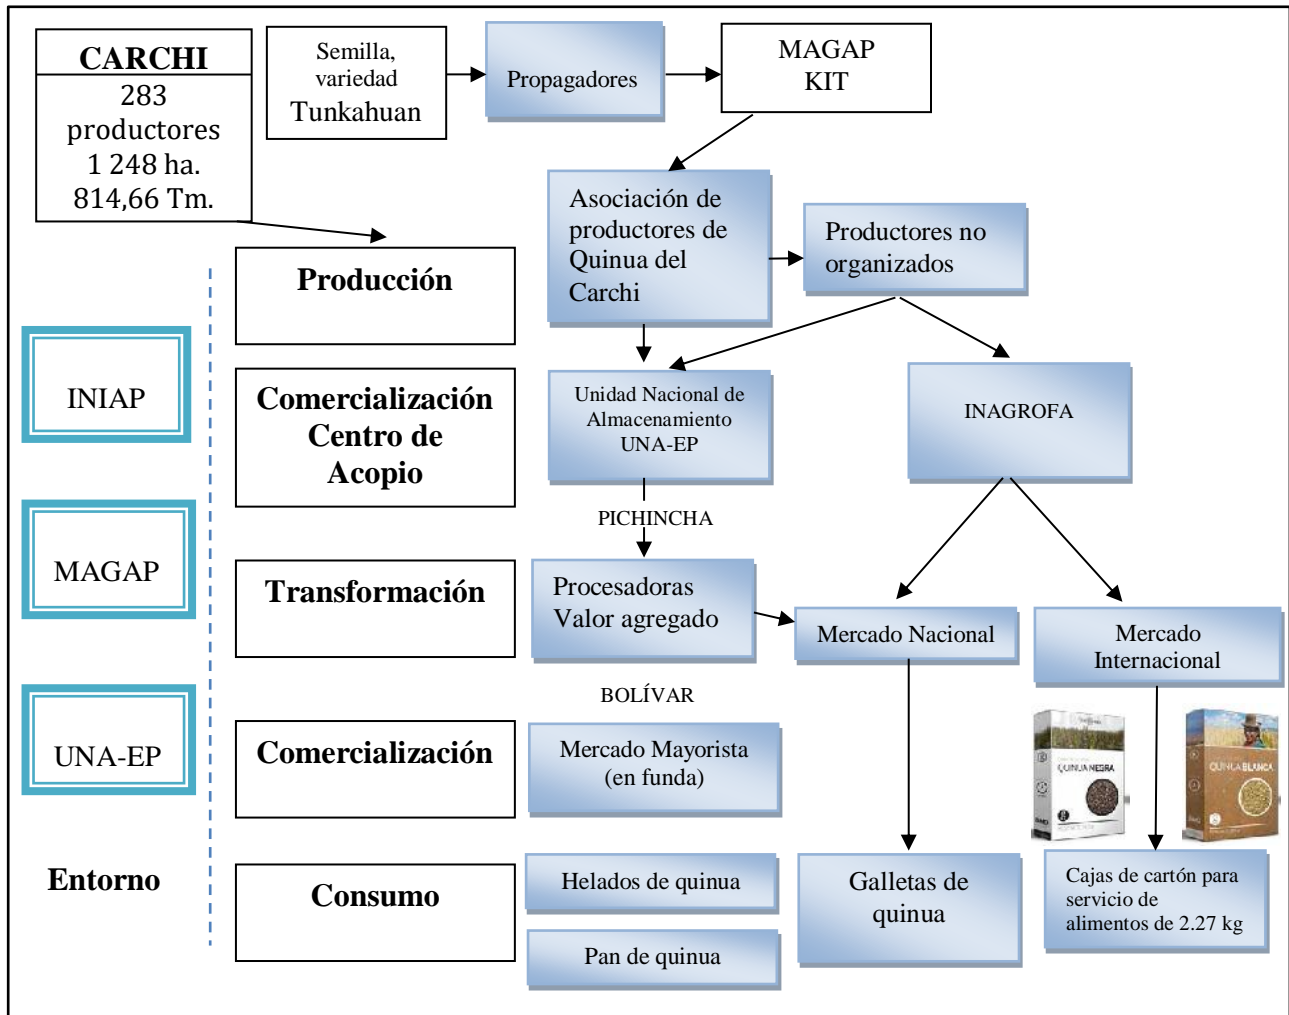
CARCHI
283 productores
1 248 ha.
814,66 Tm.

Semilla, variedad Tunkahuan

Propagadores

MAGAP KIT

Asociación de productores de Quinua del Carchi

Productores no organizados

Producción

INIAP

Comercialización Centro de Acopio

Unidad Nacional de Almacenamiento UNA-EP

INAGROFA

PICHINCHA

MAGAP

Transformación

Procesadoras Valor agregado

Mercado Nacional

Mercado Internacional

BOLÍVAR

UNA-EP

Comercialización

Mercado Mayorista (en funda)

QUINUA NEGRA

QUINUA BLANCA

Entorno

Consumo

Helados de quinua

Pan de quinua

Galletas de quinua

Cajas de cartón para servicio de alimentos de 2.27 kg